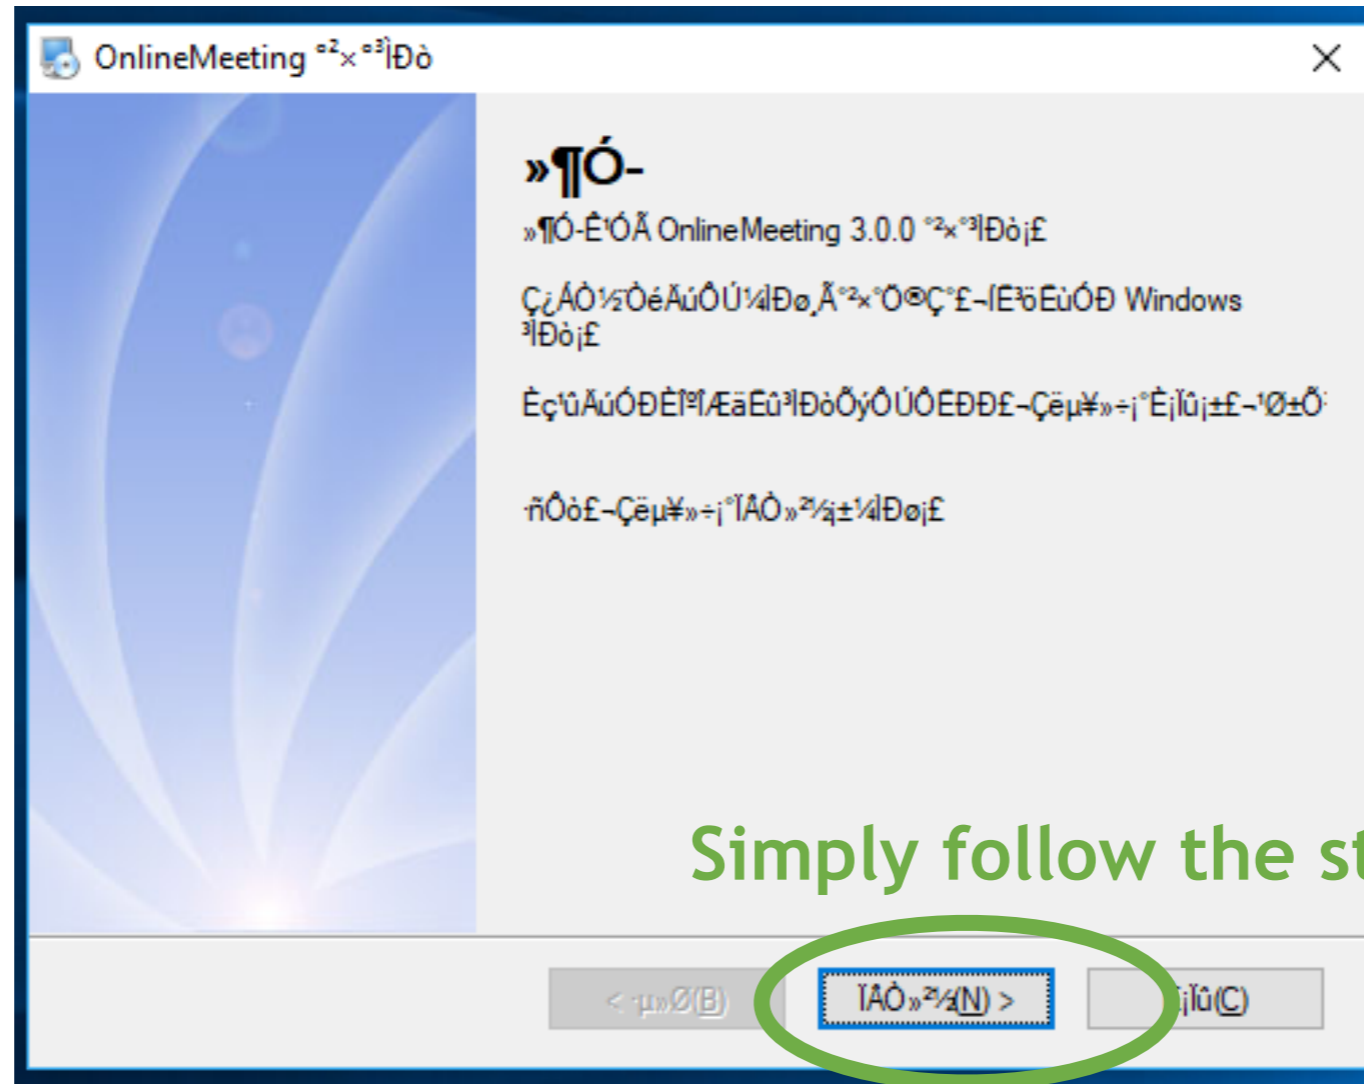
OnlineMeeting °²×°³ÌÐò

»¶Ó­

»¶Ó­Ê¹ÓÃ OnlineMeeting 3.0.0 °²×°³ÌÐò¡£

Ç¿ÁÒ½¨ÒéÄúÔÚ¼ÌÐø¸Ã°²×°Ö®Ç°£¬ÍË³öËùÓÐ Windows ³ÌÐò¡£

Èç¹ûÄúÓÐÈÎºÎÆäËû³ÌÐòÕýÔÚÔËÐÐ£¬Çëµ¥»÷¡°È¡Ïû¡±£¬¹Ø±Õ

·ñÔò£¬Çëµ¥»÷¡°ÏÂÒ»²½¡±¼ÌÐø¡£

Simply follow the st

< ·µ»Ø(B)

ÏÂÒ»²½(N) >

¡Ïû(C)